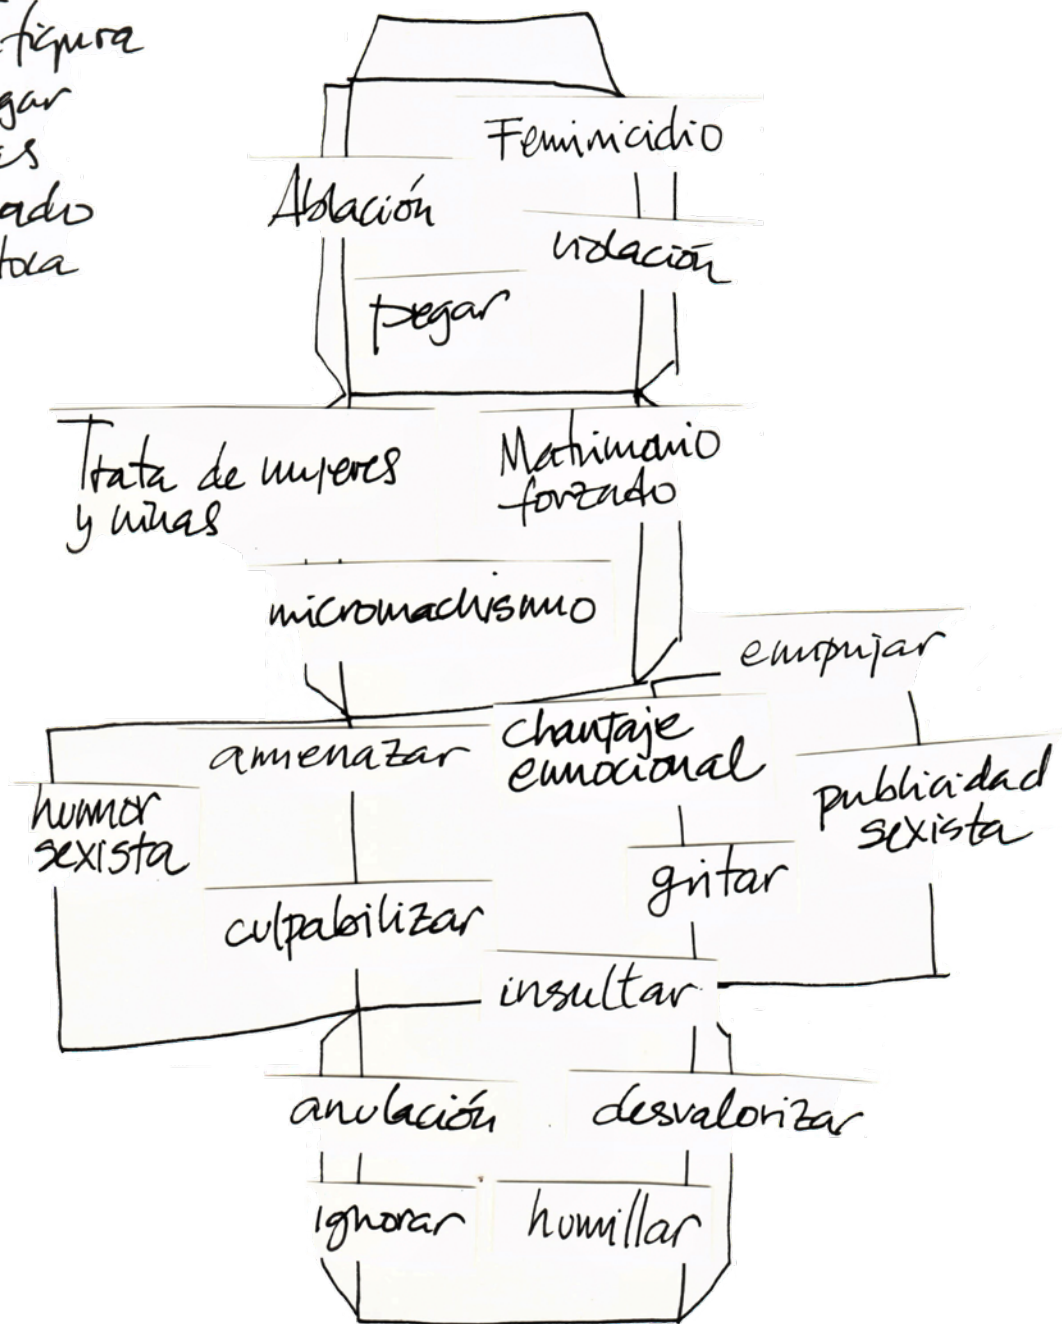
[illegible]figura
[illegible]gar
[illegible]s
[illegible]ado
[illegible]tora

Feminicidio

Ablación

violación

pegar

Trata de mujeres y niñas

Matrimonio forzado

micromachismo

empujar

amenazar

chantaje emocional

humor sexista

publicidad sexista

gritar

culpabilizar

insultar

anulación

desvalorizar

ignorar

humillar